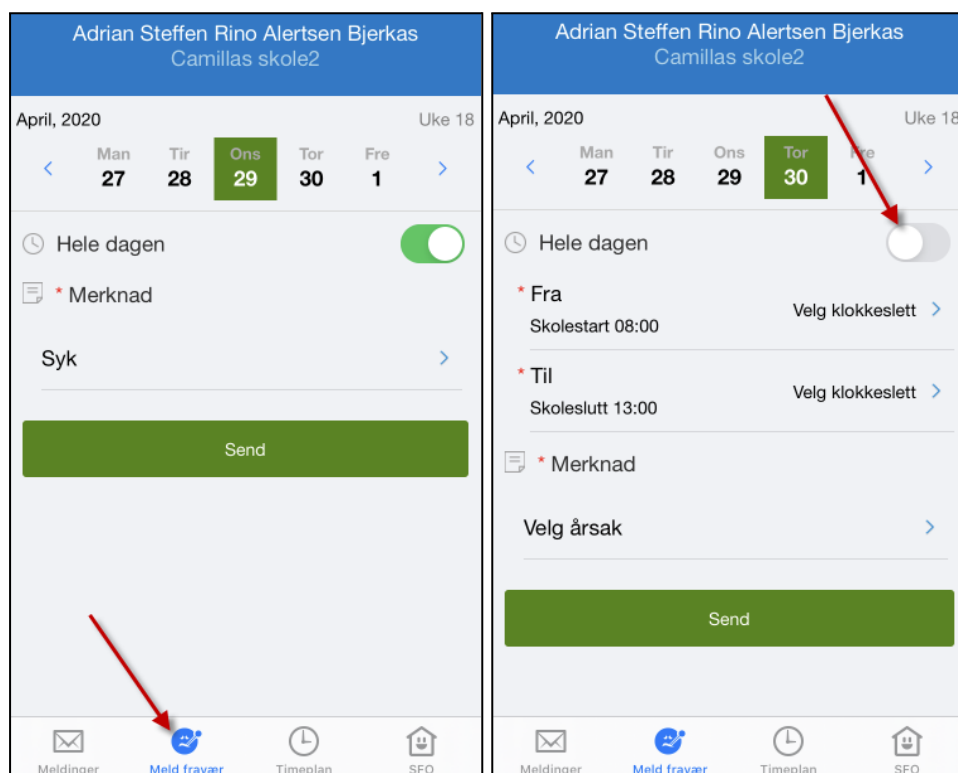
Adrian Steffen Rino Alertsen Bjerkas
Camillas skole2

April, 2020 Uke 18

<

| Man | Tir | Ons | Tor | Fre |
|---|---|---|---|---|
| 27 | 28 | 29 | 30 | 1 |

>

Hele dagen

* Merknad

Syk >

Send

Meldinger Meld fravær Timeplan SFO

Adrian Steffen Rino Alertsen Bjerkas
Camillas skole2

April, 2020 Uke 18

<

| Man | Tir | Ons | Tor | Fre |
|---|---|---|---|---|
| 27 | 28 | 29 | 30 | 1 |

>

Hele dagen

* Fra
Skolestart 08:00
Velg klokkeslett >

* Til
Skoleslutt 13:00
Velg klokkeslett >

* Merknad

Velg årsak >

Send

Meldinger Meld fravær Timeplan SFO